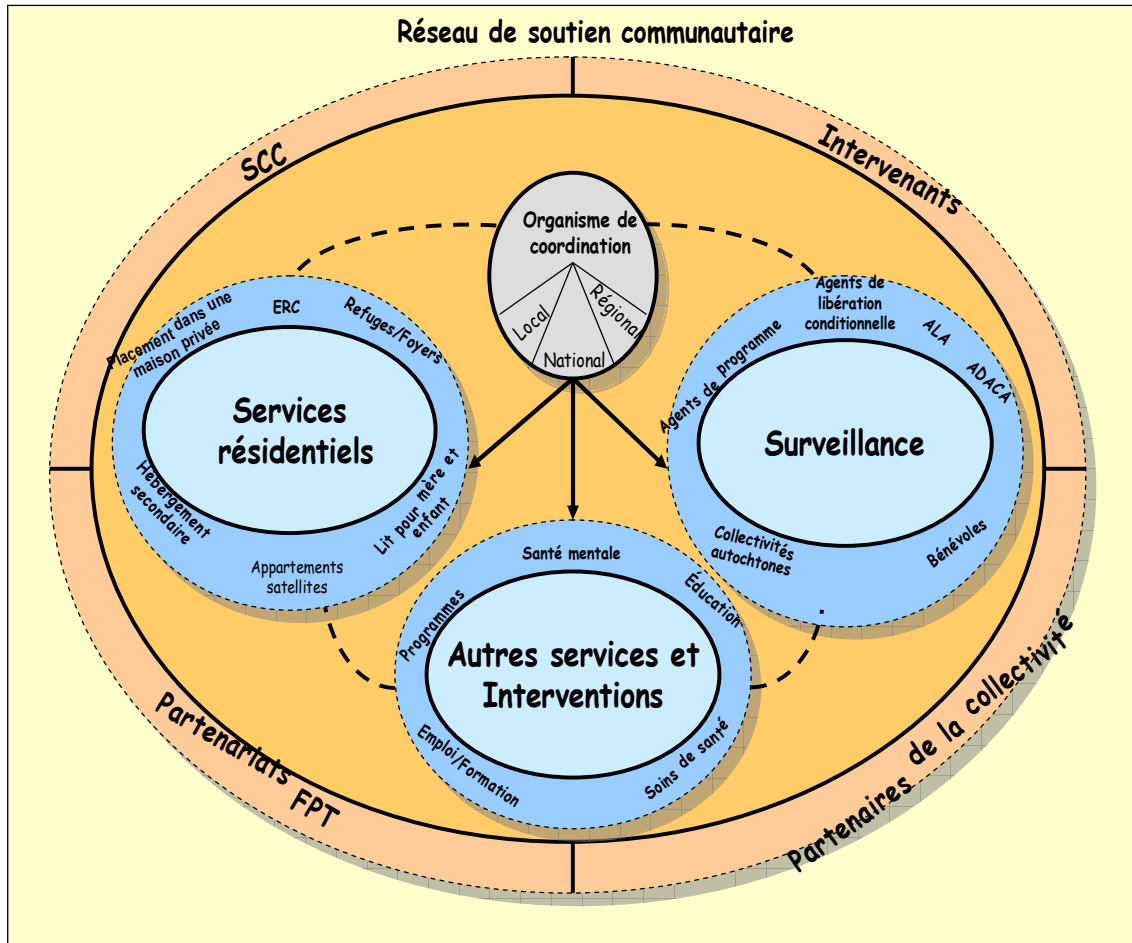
Réseau de soutien communautaire

SCC

Intervenants

Organisme de coordination

Local

National

Régional

Placement dans une maison privée

ERC

Refuges/Foyers

Services résidentiels

Hébergement secondaire

Lit pour mère et enfant

Appartements satellites

Agents de libération conditionnelle

Agents de programme

ALA

ADACA

Surveillance

Collectivités autochtones

Bénévoles

Santé mentale

Programmes

Éducation

Autres services et Interventions

Emploi/Formation

Soins de santé

Partenariats FPT

Partenaires de la collectivité